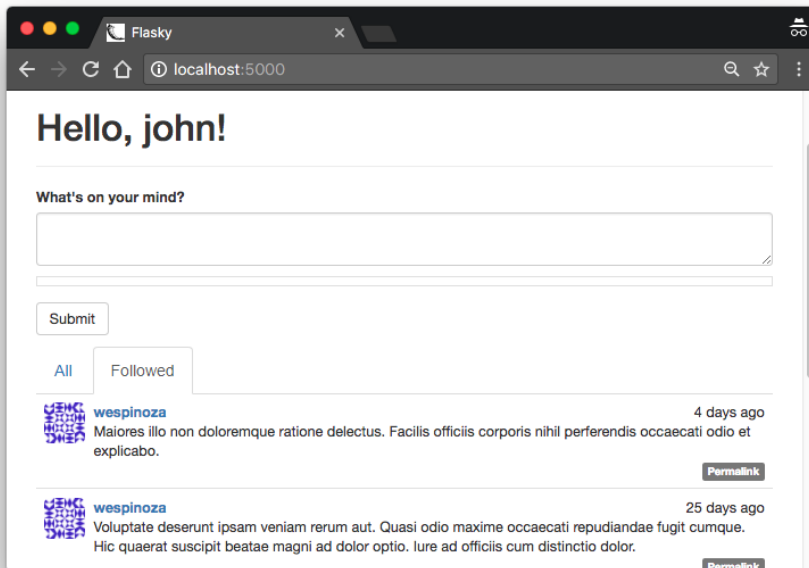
Flasky

localhost:5000

Hello, john!

What's on your mind?

Submit

All

Followed

wespinoza

4 days ago

Maiores illo non doloremque ratione delectus. Facilis officiis corporis nihil perferendis occaecati odio et explicabo.

Permalink

wespinoza

25 days ago

Voluptate deserunt ipsam veniam rerum aut. Quasi odio maxime occaecati repudiandae fugit cumque. Hic quaerat suscipit beatae magni ad dolor optio. Iure ad officiis cum distinctio dolor.

Permalink